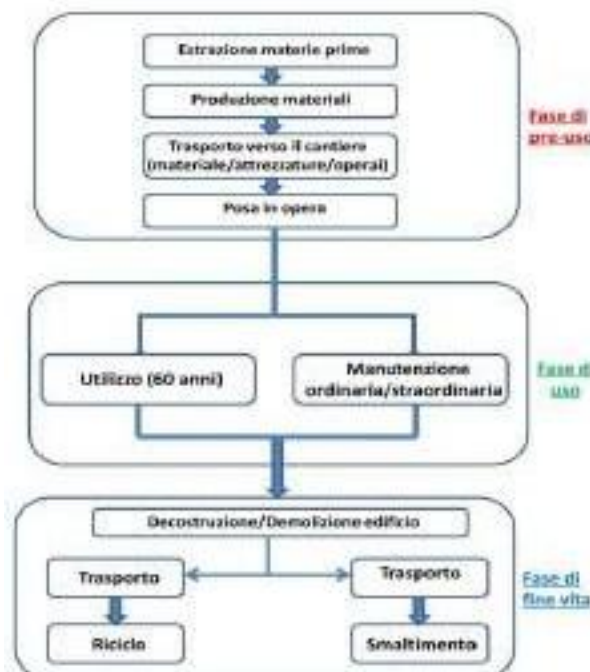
Estrazione materie prime

Produzione materiali

Trasporto verso il cantiere (materiale/attrezzature/operai)

Posa in opera

Fase di pre-uso

Utilizzo (60 anni)

Manutenzione ordinaria/straordinaria

Fase di uso

Decostruzione/Demolizione edificio

Trasporto

Trasporto

Riciclo

Smaltimento

Fase di fine vita